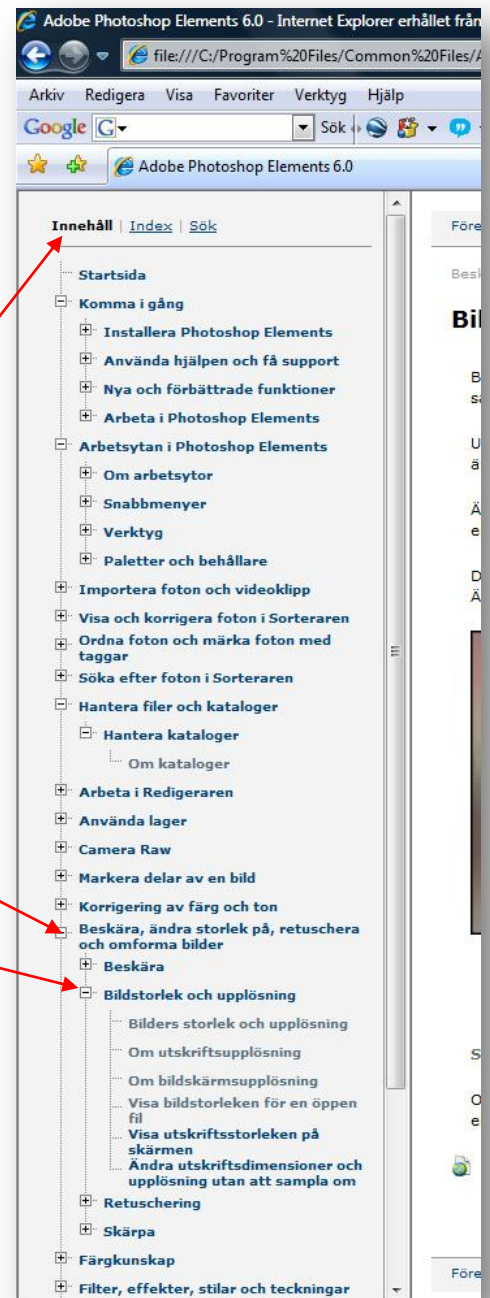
Adobe Photoshop Elements 6.0 - Internet Explorer erhållet från

file:///C:/Program%20Files/Common%20Files/A

Arkiv Redigera Visa Favoriter Verktyg Hjälp

Google G Sök

Adobe Photoshop Elements 6.0

Innehåll | Index | Sök

Startsida
Komma i gång
Installera Photoshop Elements
Använda hjälpen och få support
Nya och förbättrade funktioner
Arbeta i Photoshop Elements
Arbetsytan i Photoshop Elements
Om arbetsytor
Snabbmenyer
Verktyg
Paletter och behållare
Importera foton och videoklipp
Visa och korrigera foton i Sorteraren
Ordna foton och märka foton med taggar
Söka efter foton i Sorteraren
Hantera filer och kataloger
Hantera kataloger
Om kataloger
Arbeta i Redigeraren
Använda lager
Camera Raw
Markera delar av en bild
Korrigering av färg och ton
Beskära, ändra storlek på, retuschera och omforma bilder
Beskära
Bildstorlek och upplösning
Bilders storlek och upplösning
Om utskriftsupplösning
Om bildskärmsupplösning
Visa bildstorleken för en öppen fil
Visa utskriftsstorleken på skärmen
Ändra utskriftsdimensioner och upplösning utan att sampla om
Retuschering
Skärpa
Färgkunskap
Filter, effekter, stilar och teckningar

Före
Besk
Bil
B
sa
U
ä
Ä
e
D
Ä
S
O
e
Före